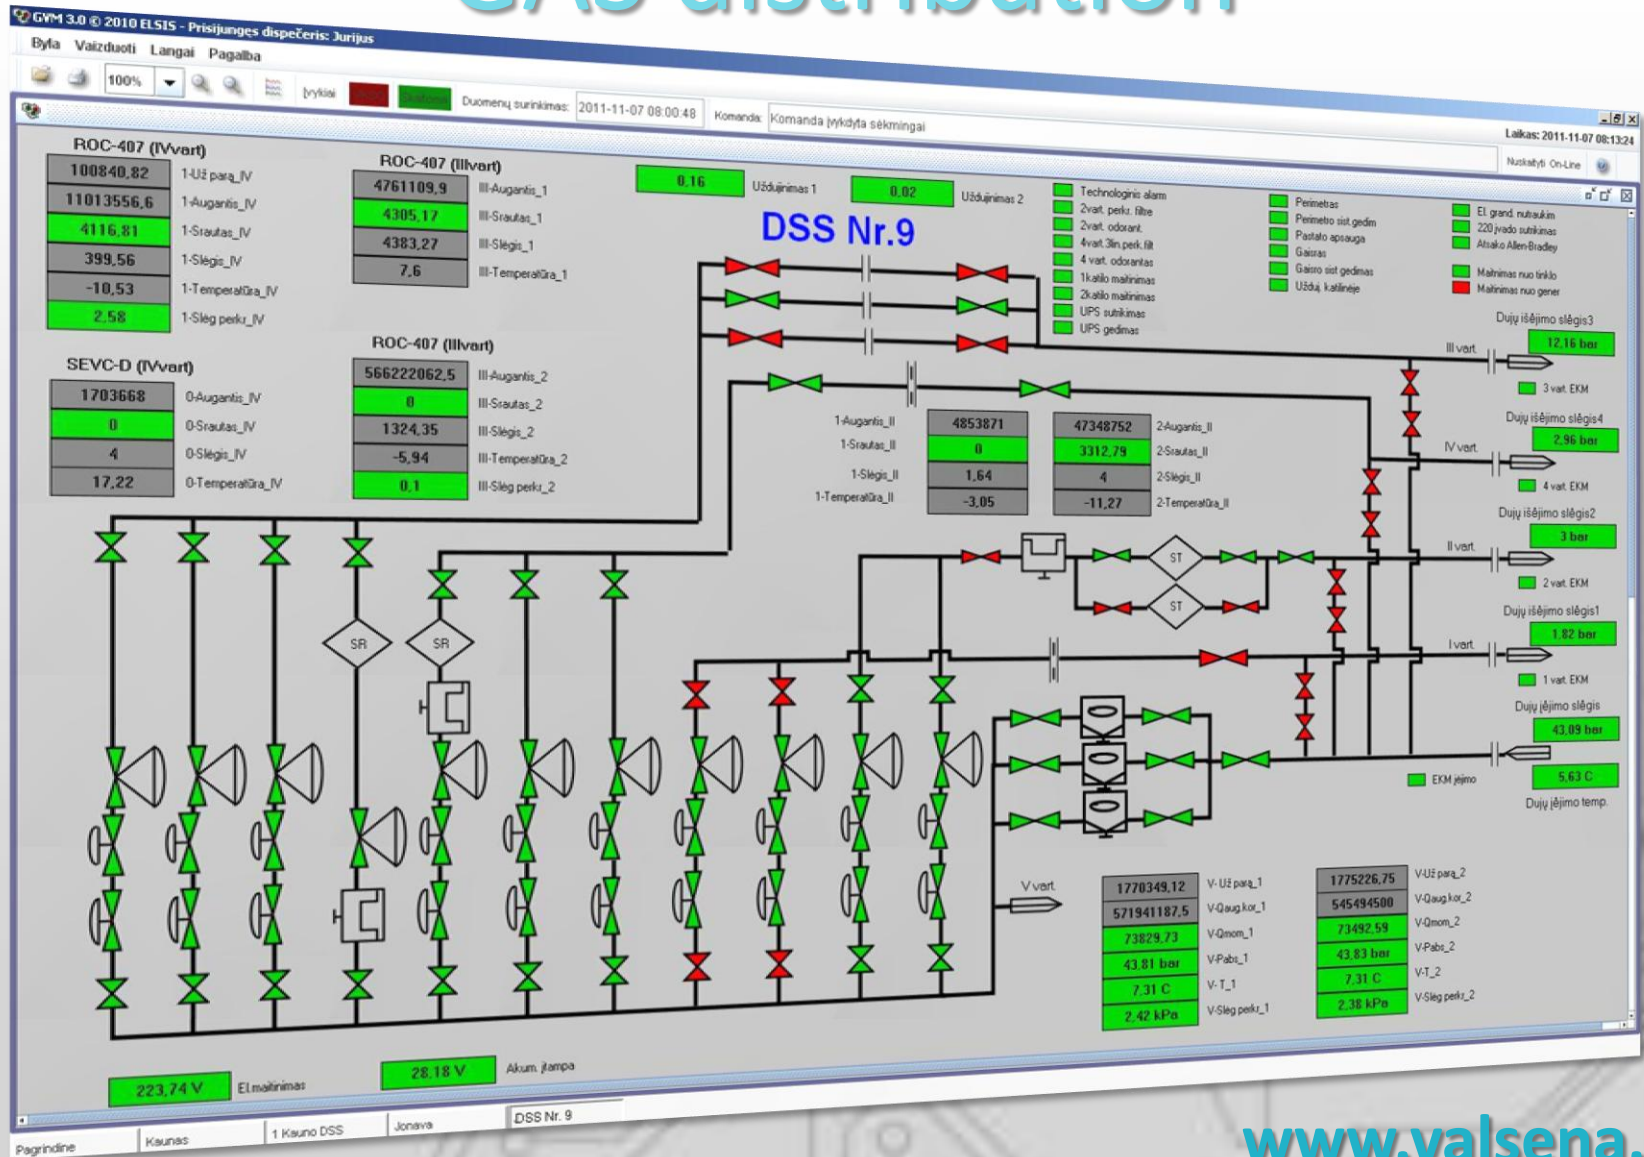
GVM 3.0 © 2010 ELSIS - Prisijunges dispečeris: Jurijus
Byla Vaizduoti Langai Pagalba
100%
Įvykiai
Duomenų surinkimas: 2011-11-07 08:00:48
Komanda: Komanda įvykdyta sėkmingai
Laikas: 2011-11-07 08:13:24
Nuskaityti On-Line

DSS Nr.9

ROC-407 (IVvart)
| 100840,82 | 1-Už parą_IV |
|---|---|
| 11013556,6 | 1-Augantis_IV |
| 4116,81 | 1-Srautas_IV |
| 399,56 | 1-Slėgis_IV |
| -10,53 | 1-Temperatūra_IV |
| 2,58 | 1-Slėg perkr_IV |

ROC-407 (IIIvart)
| 4761109,9 | III-Augantis_1 |
|---|---|
| 4305,17 | III-Srautas_1 |
| 4383,27 | III-Slėgis_1 |
| 7,6 | III-Temperatūra_1 |

0,16 Užduj­inimas 1
0,02 Užduj­inimas 2

Technologinis alarm
2vart. perkr. filtre
2vart. odorant.
4vart.3lin.perk.filt
4 vart. odorantas
1katilo maitinimas
2katilo maitinimas
UPS sutrikimas
UPS gedimas

Perimetras
Perimetro sist gedim
Pastato apsauga
Gaisras
Gaisro sist gedimas
Užduj. katilinėje

El. grand. nutraukim
220 įvado sutrikimas
Atsako Allen-Bradley
Maitinimas nuo tinklo
Maitinimas nuo gener

SEVC-D (IVvart)
| 1703668 | 0-Augantis_IV |
|---|---|
| 0 | 0-Srautas_IV |
| 4 | 0-Slėgis_IV |
| 17,22 | 0-Temperatūra_IV |

ROC-407 (IIIvart)
| 566222062,5 | III-Augantis_2 |
|---|---|
| 0 | III-Srautas_2 |
| 1324,35 | III-Slėgis_2 |
| -5,94 | III-Temperatūra_2 |
| 0,1 | III-Slėg perkr_2 |

| 1-Augantis_II | 4853871 | 47348752 | 2-Augantis_II |
|---|---|---|---|
| 1-Srautas_II | 0 | 3312,79 | 2-Srautas_II |
| 1-Slėgis_II | 1,64 | 4 | 2-Slėgis_II |
| 1-Temperatūra_II | -3,05 | -11,27 | 2-Temperatūra_II |

Dujų išėjimo slėgis3
III vart. 12,16 bar
3 vart. EKM
Dujų išėjimo slėgis4
IV vart. 2,96 bar
4 vart. EKM
Dujų išėjimo slėgis2
II vart. 3 bar
2 vart. EKM
Dujų išėjimo slėgis1
I vart. 1,82 bar
1 vart. EKM
Dujų įėjimo slėgis
43,09 bar
EKM įėjimo
5,63 C
Dujų įėjimo temp.

ST
ST
SR
SR
V vart.

| 1770349,12 | V-Už parą_1 |
|---|---|
| 571941187,5 | V-Qaug.kor_1 |
| 73829,73 | V-Qmom_1 |
| 43,81 bar | V-Pabs_1 |
| 7,31 C | V-T_1 |
| 2,42 kPa | V-Slėg perkr_1 |

| 1775226,75 | V-Už parą_2 |
|---|---|
| 545494500 | V-Qaug.kor_2 |
| 73492,59 | V-Qmom_2 |
| 43,83 bar | V-Pabs_2 |
| 7,31 C | V-T_2 |
| 2,38 kPa | V-Slėg perkr_2 |

223,74 V El.maitinimas
28,18 V Akum. įtampa

Pagrindinė Kaunas 1 Kauno DSS Jonava DSS Nr. 9

www.valsena.